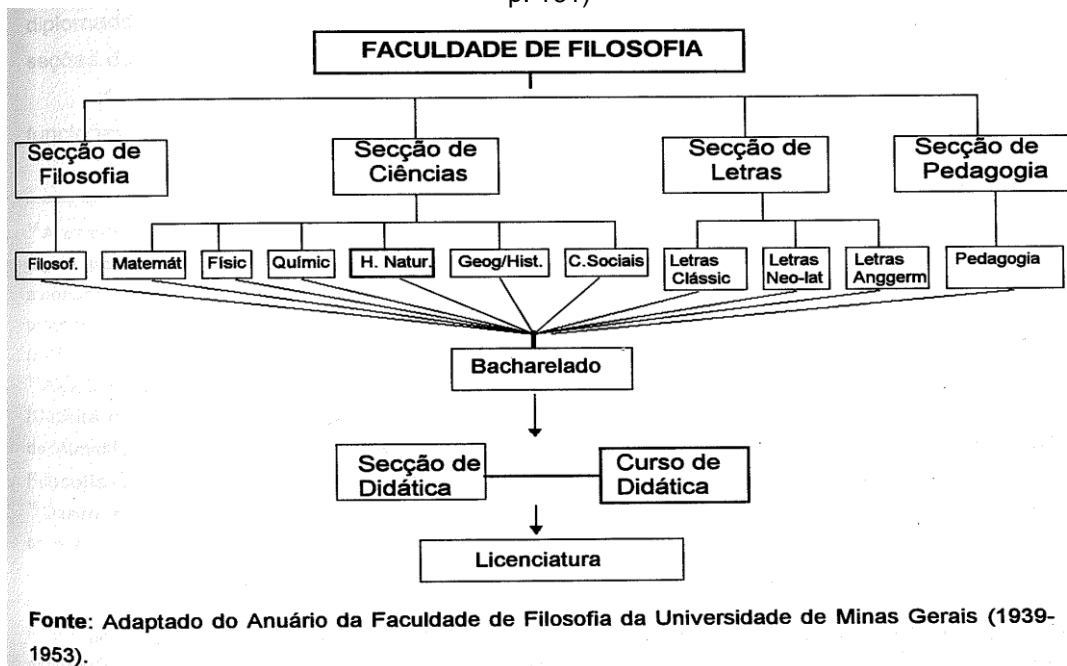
p. 151)

FACULDADE DE FILOSOFIA

Secção de Filosofia

Secção de Ciências

Secção de Letras

Secção de Pedagogia

Filosof.

Matemát

Físic

Químic

H. Natur.

Geog/Hist.

C.Sociais

Letras Clássic

Letras Neo-lat

Letras Anggerm

Pedagogia

Bacharelado

Secção de Didática

Curso de Didática

Licenciatura

Fonte: Adaptado do Anuário da Faculdade de Filosofia da Universidade de Minas Gerais (1939-1953).